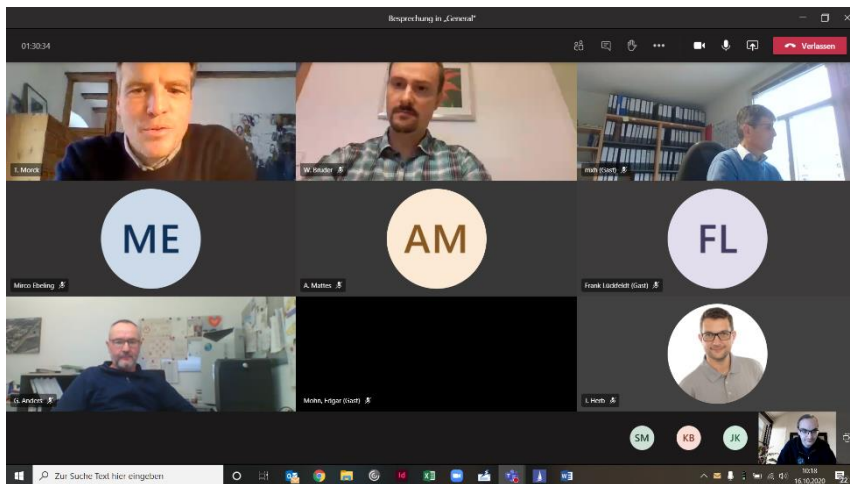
Besprechung in „General"

01:30:34

Verlassen

T. Morck

W. Bruder

mh (Gast)

ME

AM

FL

Mirco Ebeling

A. Mattes

Frank Lückfeldt (Gast)

G. Anders

Mohn, Edgar (Gast)

I. Herb

SM

KB

JK

Zur Suche Text hier eingeben

10:18
16.10.2020